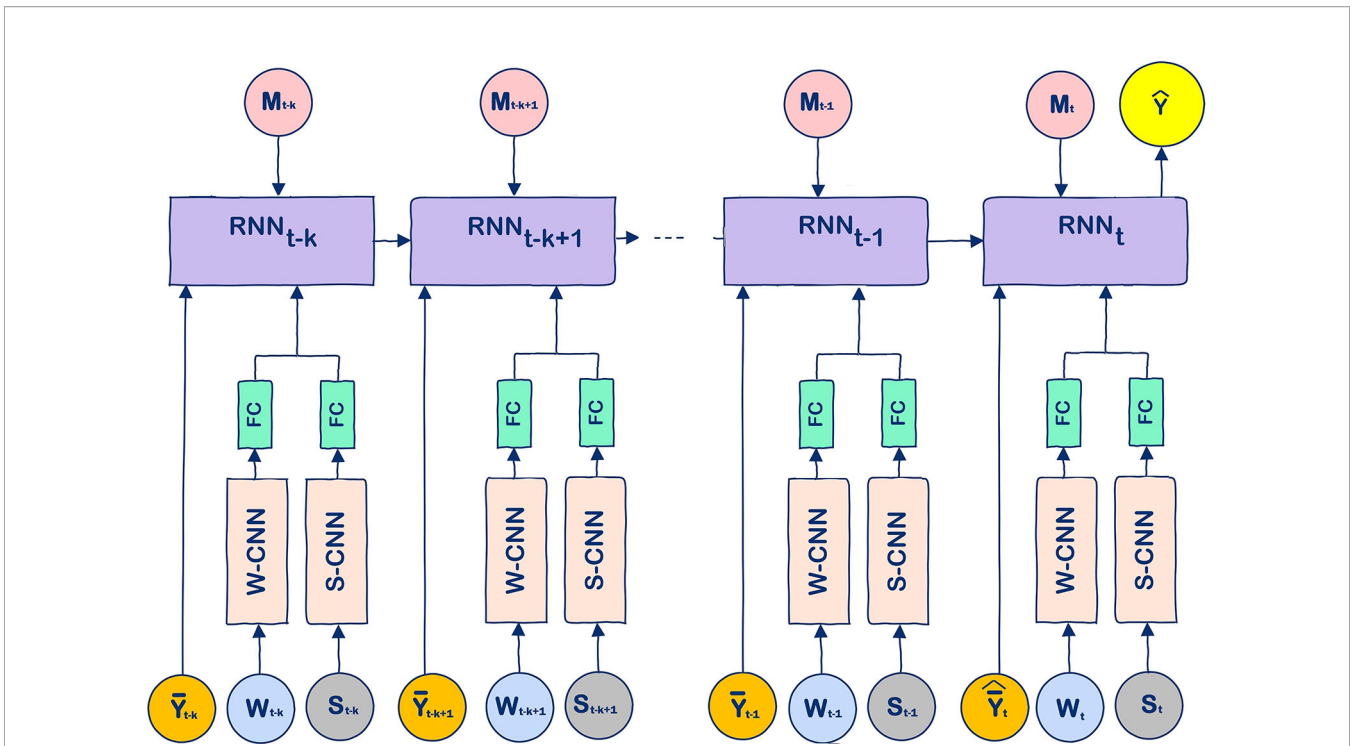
$M_{t-k}$ $M_{t-k+1}$ $M_{t-1}$ $M_t$ $\hat{Y}$

$RNN_{t-k}$ $RNN_{t-k+1}$ --- $RNN_{t-1}$ $RNN_t$

FC FC FC FC FC FC FC FC

W-CNN S-CNN W-CNN S-CNN W-CNN S-CNN W-CNN S-CNN

$\bar{Y}_{t-k}$ $W_{t-k}$ $S_{t-k}$ $\bar{Y}_{t-k+1}$ $W_{t-k+1}$ $S_{t-k+1}$ $\bar{Y}_{t-1}$ $W_{t-1}$ $S_{t-1}$ $\hat{Y}_t$ $W_t$ $S_t$